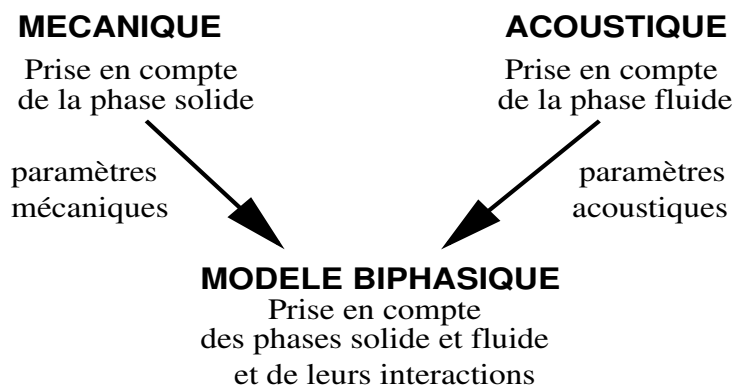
MECANIQUE

Prise en compte de la phase solide

ACOUSTIQUE

Prise en compte de la phase fluide

paramètres mécaniques

paramètres acoustiques

MODELE BIPHASIQUE

Prise en compte des phases solide et fluide et de leurs interactions